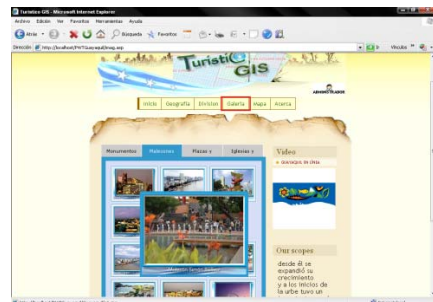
Turistic GIS - Microsoft Internet Explorer

Archivo Edición Ver Favoritos Herramientas Ayuda

Atrás Búsqueda Favoritos

Dirección http://localhost/PINTGuayaquil/img.asp

Ir Vínculos

Turistic GIS

Inicio Geografía División Galería Mapa Acerca

Monumentos Malecones Plazas y Iglesias y

Video

Our scopes

desde él se expandió su crecimiento y a los inicios de la urbe tuvo un